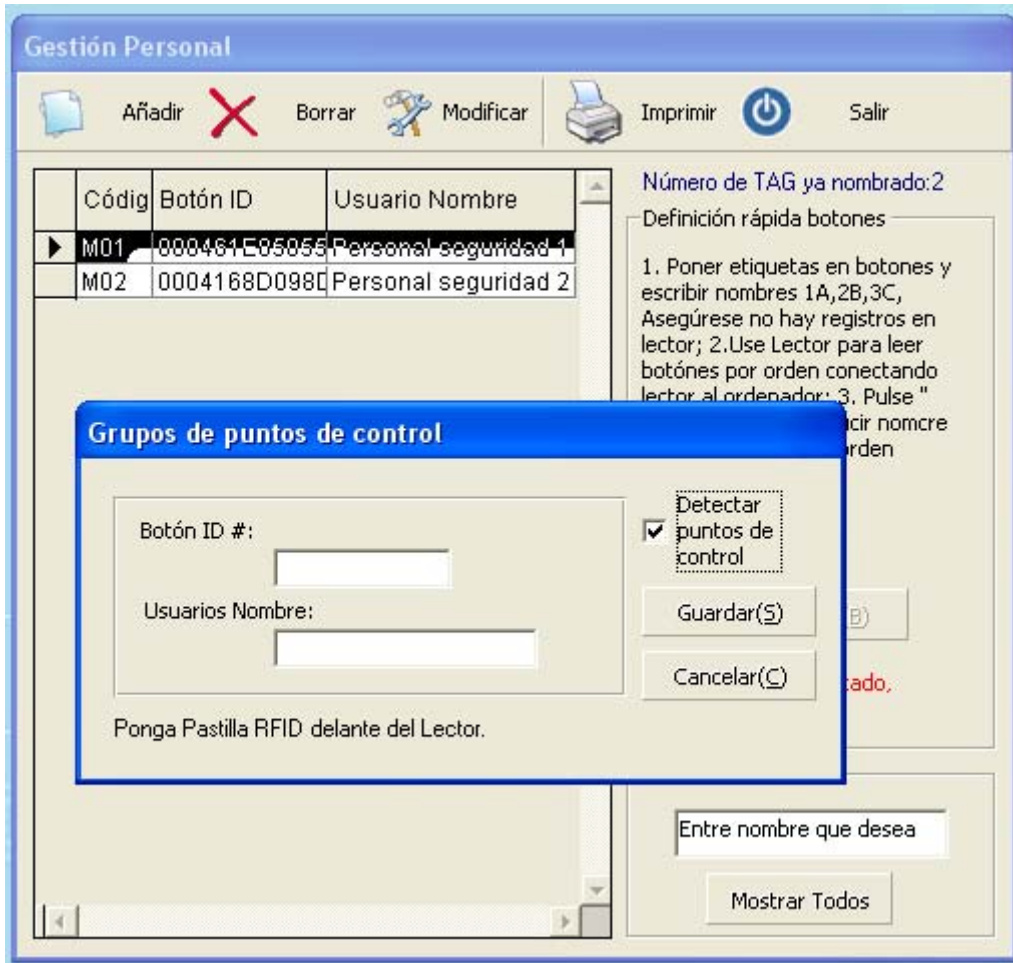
Gestión Personal

Añadir Borrar Modificar Imprimir Salir

| | Códig | Botón ID | Usuario Nombre |
|---|---|---|---|
| ▶ | M01 | 000461E05055 | Personal seguridad 1 |
| | M02 | 0004168D098D | Personal seguridad 2 |

Número de TAG ya nombrado:2

Definición rápida botones

1. Poner etiquetas en botones y escribir nombres 1A,2B,3C, Asegúrese no hay registros en lector; 2.Use Lector para leer botónes por orden conectando lector al ordenador; 3. Pulse " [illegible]cir nomcre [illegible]rden

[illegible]B)

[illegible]tado,

Grupos de puntos de control

Botón ID #:

Usuarios Nombre:

Detectar puntos de control

Guardar(S)

Cancelar(C)

Ponga Pastilla RFID delante del Lector.

Entre nombre que desea

Mostrar Todos